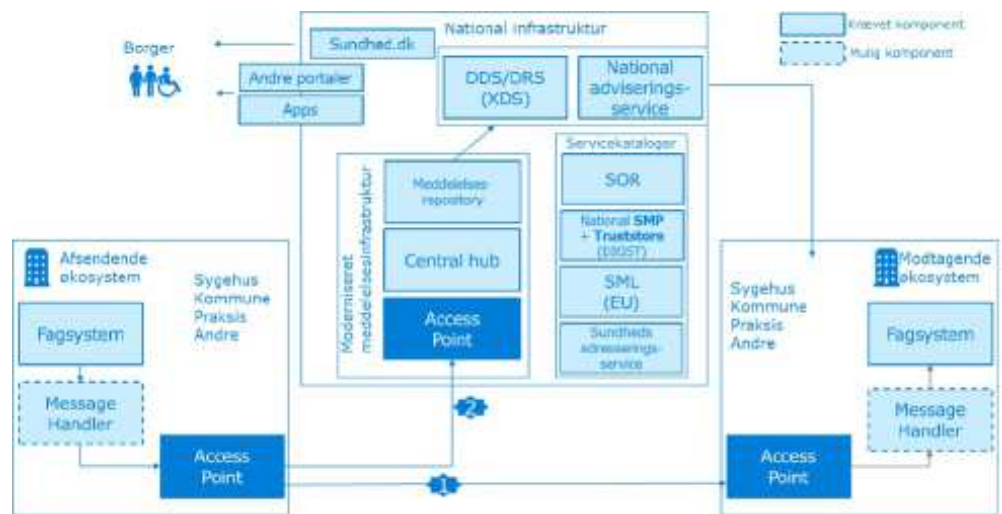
Krævet komponent

Mulig komponent

National infrastruktur

Sundhed.dk

Borger

Andre portaler

Apps

DDS/DRS (XDS)

National adviseringsservice

Servicekataloger

SOR

National SMP + Truststore (DGST)

SML (EU)

Sundheds adviseringsservice

Moderniseret meddelelsesinfrastruktur

Meddelelses repository

Central hub

Access Point

Afsendende økosystem

Sygehus
Kommune
Praksis
Andre

Fagsystem

Message Handler

Access Point

2

1

Modtagende økosystem

Sygehus
Kommune
Praksis
Andre

Fagsystem

Message Handler

Access Point